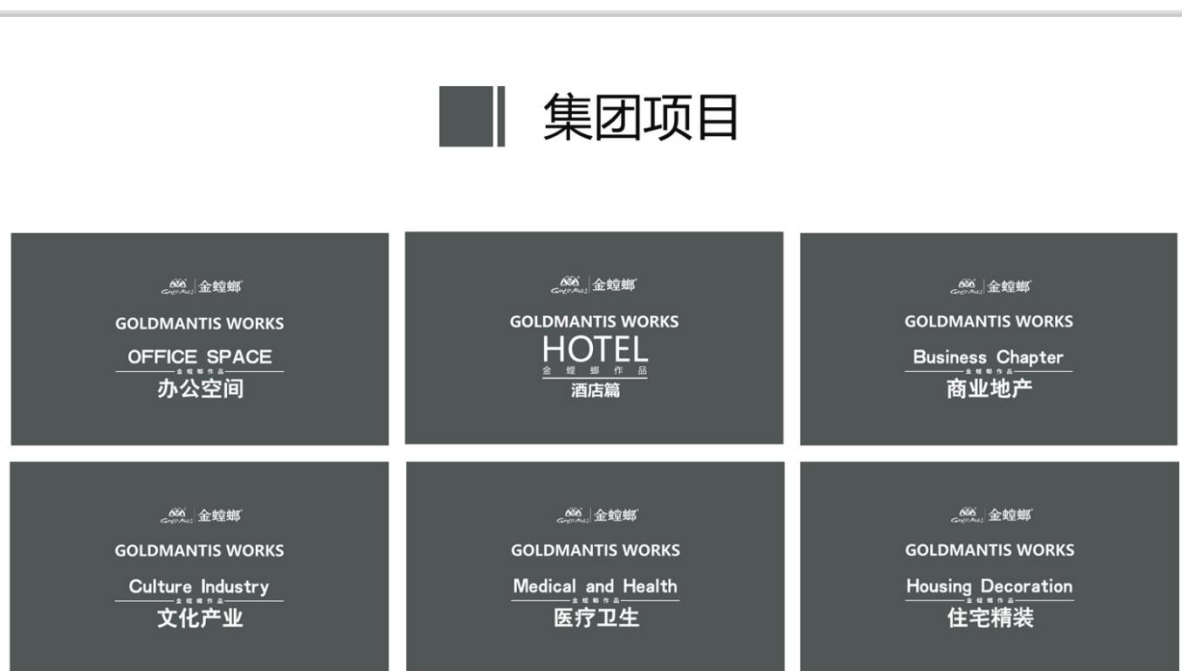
集团项目

金螳螂
GOLDMANTIS WORKS
OFFICE SPACE
金螳螂作品
办公空间

金螳螂
GOLDMANTIS WORKS
HOTEL
金螳螂作品
酒店篇

金螳螂
GOLDMANTIS WORKS
Business Chapter
金螳螂作品
商业地产

金螳螂
GOLDMANTIS WORKS
Culture Industry
金螳螂作品
文化产业

金螳螂
GOLDMANTIS WORKS
Medical and Health
金螳螂作品
医疗卫生

金螳螂
GOLDMANTIS WORKS
Housing Decoration
金螳螂作品
住宅精装